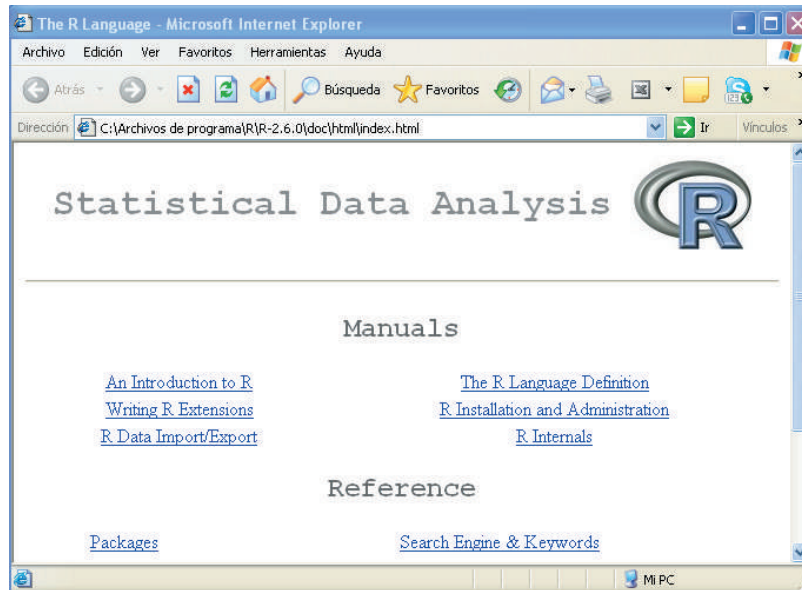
The R Language - Microsoft Internet Explorer

Archivo Edición Ver Favoritos Herramientas Ayuda

Atrás Búsqueda Favoritos

Dirección C:\Archivos de programa\R\R-2.6.0\doc\html\index.html Ir Vínculos

Statistical Data Analysis

R

Manuals

An Introduction to R
Writing R Extensions
R Data Import/Export

The R Language Definition
R Installation and Administration
R Internals

Reference

Packages

Search Engine & Keywords

Mi PC